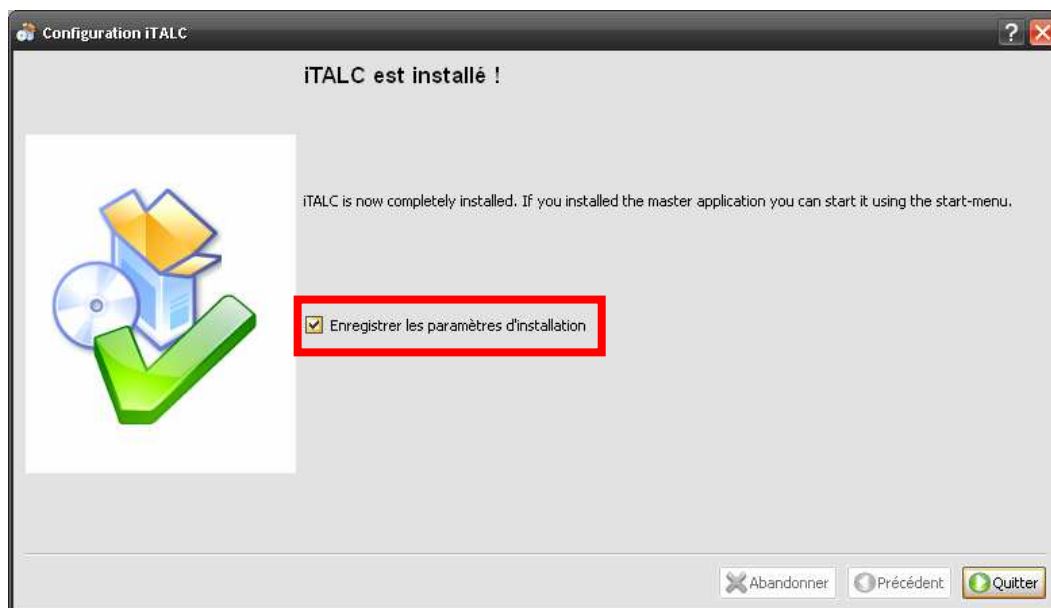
Configuration iTALC

iTALC est installé !

iTALC is now completely installed. If you installed the master application you can start it using the start-menu.

Enregistrer les paramètres d'installation

Abandonner
Précédent
Quitter